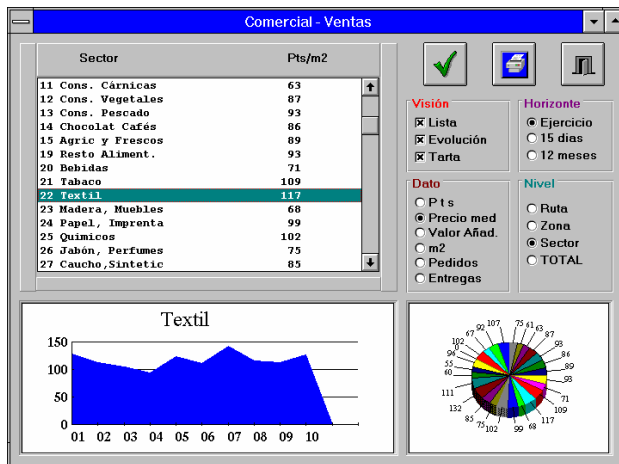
Comercial - Ventas

| Sector | Pts/m2 |
|---|---|
| 11 Cons. Cárnicas | 63 |
| 12 Cons. Vegetales | 87 |
| 13 Cons. Pescado | 93 |
| 14 Chocolat Cafés | 86 |
| 15 Agric y Frescos | 89 |
| 19 Resto Aliment. | 93 |
| 20 Bebidas | 71 |
| 21 Tabaco | 109 |
| 22 Textil | 117 |
| 23 Madera, Muebles | 68 |
| 24 Papel, Imprenta | 99 |
| 25 Químicos | 102 |
| 26 Jabón, Perfumes | 75 |
| 27 Caucho,Sintetic | 85 |

Visión
☒ Lista
☒ Evolución
☒ Tarta

Horizonte
Ejercicio
15 dias
12 meses

Dato
P t s
Precio med
Valor Añad.
m2
Pedidos
Entregas

Nivel
Ruta
Zona
Sector
TOTAL

Textil
150
100
50
0
01 02 03 04 05 06 07 08 09 10

107 75 61 63 87 93 86 89 93 71 109 117 68 99 102 75 85 132 111 60 96 0 102 67 90